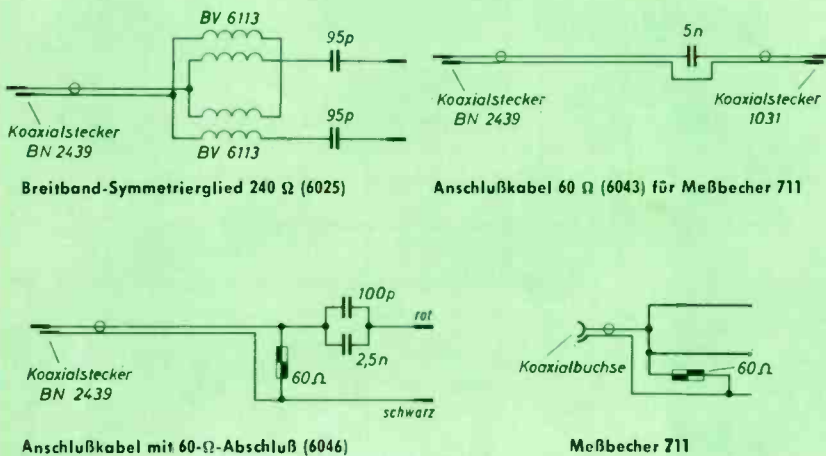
BV 6113

95p

Koaxialstecker BN 2439

BV 6113

95p

Breitband-Symmetrierglied 240 Ω (6025)

5n

Koaxialstecker BN 2439

Koaxialstecker 1031

Anschlußkabel 60 Ω (6043) für Meßbecher 711

100p

rot

60 Ω

2,5n

Koaxialstecker BN 2439

schwarz

Anschlußkabel mit 60-Ω-Abschluß (6046)

Koaxialbuchse

60 Ω

Meßbecher 711